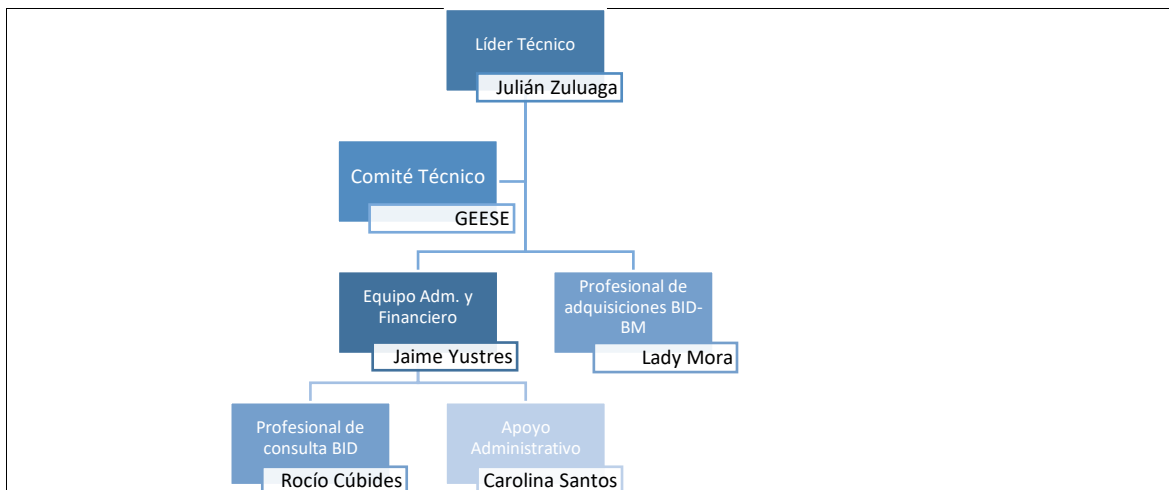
Líder Técnico

Julián Zuluaga

Comité Técnico

GEESE

Equipo Adm. y Financiero

Jaime Yustres

Profesional de adquisiciones BID-BM

Lady Mora

Profesional de consulta BID

Rocío Cúbides

Apoyo Administrativo

Carolina Santos